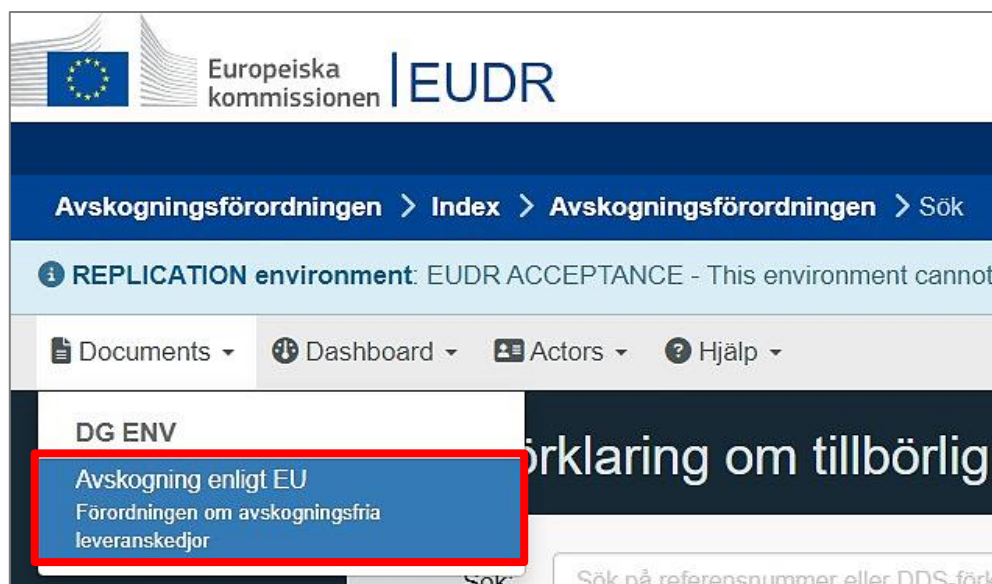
Europeiska kommissionen | EUDR

Avskogningsförordningen > Index > Avskogningsförordningen > Sök

REPLICATION environment: EUDR ACCEPTANCE - This environment cannot

Documents ▾ Dashboard ▾ Actors ▾ Hjälp ▾

DG ENV

Avskogning enligt EU
Förordningen om avskogningsfria leveranskedjor

örklaring om tillbörlig

Sök: Sök på referensnummer eller DDS-förk